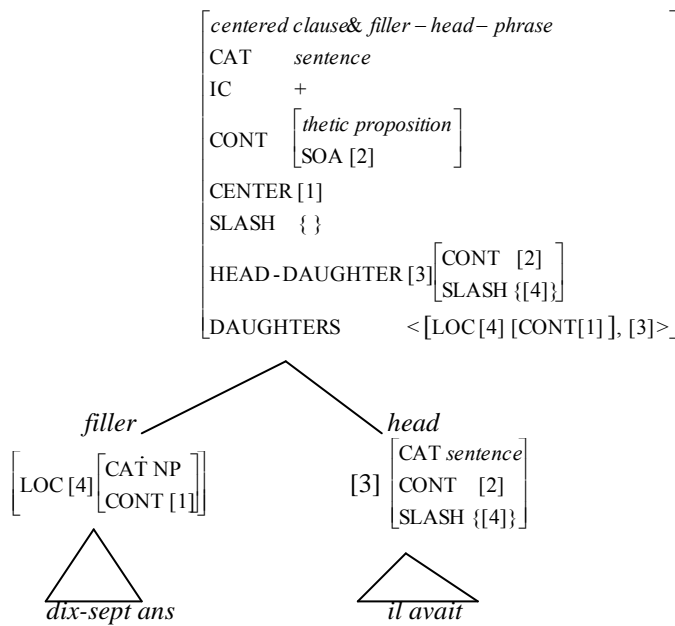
$\begin{bmatrix} \textit{centered clause\& filler-head-phrase} \\ \text{CAT} \quad \textit{sentence} \\ \text{IC} \quad + \\ \text{CONT} \begin{bmatrix} \textit{thetic proposition} \\ \text{SOA [2]} \end{bmatrix} \\ \text{CENTER [1]} \\ \text{SLASH} \quad \{\} \\ \text{HEAD-DAUGHTER [3]} \begin{bmatrix} \text{CONT [2]} \\ \text{SLASH \{[4]\}} \end{bmatrix} \\ \text{DAUGHTERS} \quad <[\text{LOC [4] [CONT[1]]}, [3]> \end{bmatrix}$

*filler*

$\begin{bmatrix} \text{LOC [4]} \begin{bmatrix} \text{CAT NP} \\ \text{CONT [1]} \end{bmatrix} \end{bmatrix}$

*head*

$[3] \begin{bmatrix} \text{CAT } \textit{sentence} \\ \text{CONT [2]} \\ \text{SLASH \{[4]\}} \end{bmatrix}$

*dix-sept ans*

*il avait*